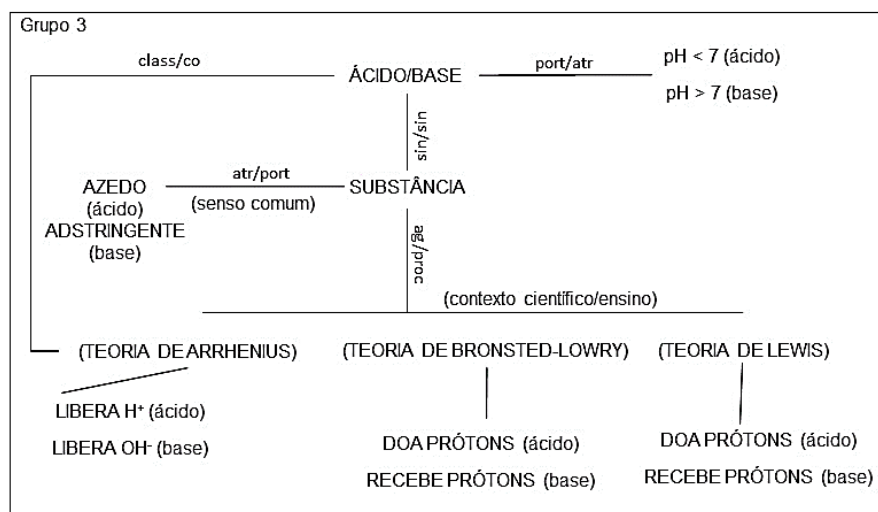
Grupo 3

class/co

ÁCIDO/BASE

port/atr

pH < 7 (ácido)

pH > 7 (base)

sin/sin

AZEDO (ácido)

ADSTRINGENTE (base)

atr/port

(senso comum)

SUBSTÂNCIA

ag/proc

(contexto científico/ensino)

(TEORIA DE ARRHENIUS)

(TEORIA DE BRONSTED-LOWRY)

(TEORIA DE LEWIS)

LIBERA H+ (ácido)

LIBERA OH- (base)

DOA PRÓTONS (ácido)

RECEBE PRÓTONS (base)

DOA PRÓTONS (ácido)

RECEBE PRÓTONS (base)